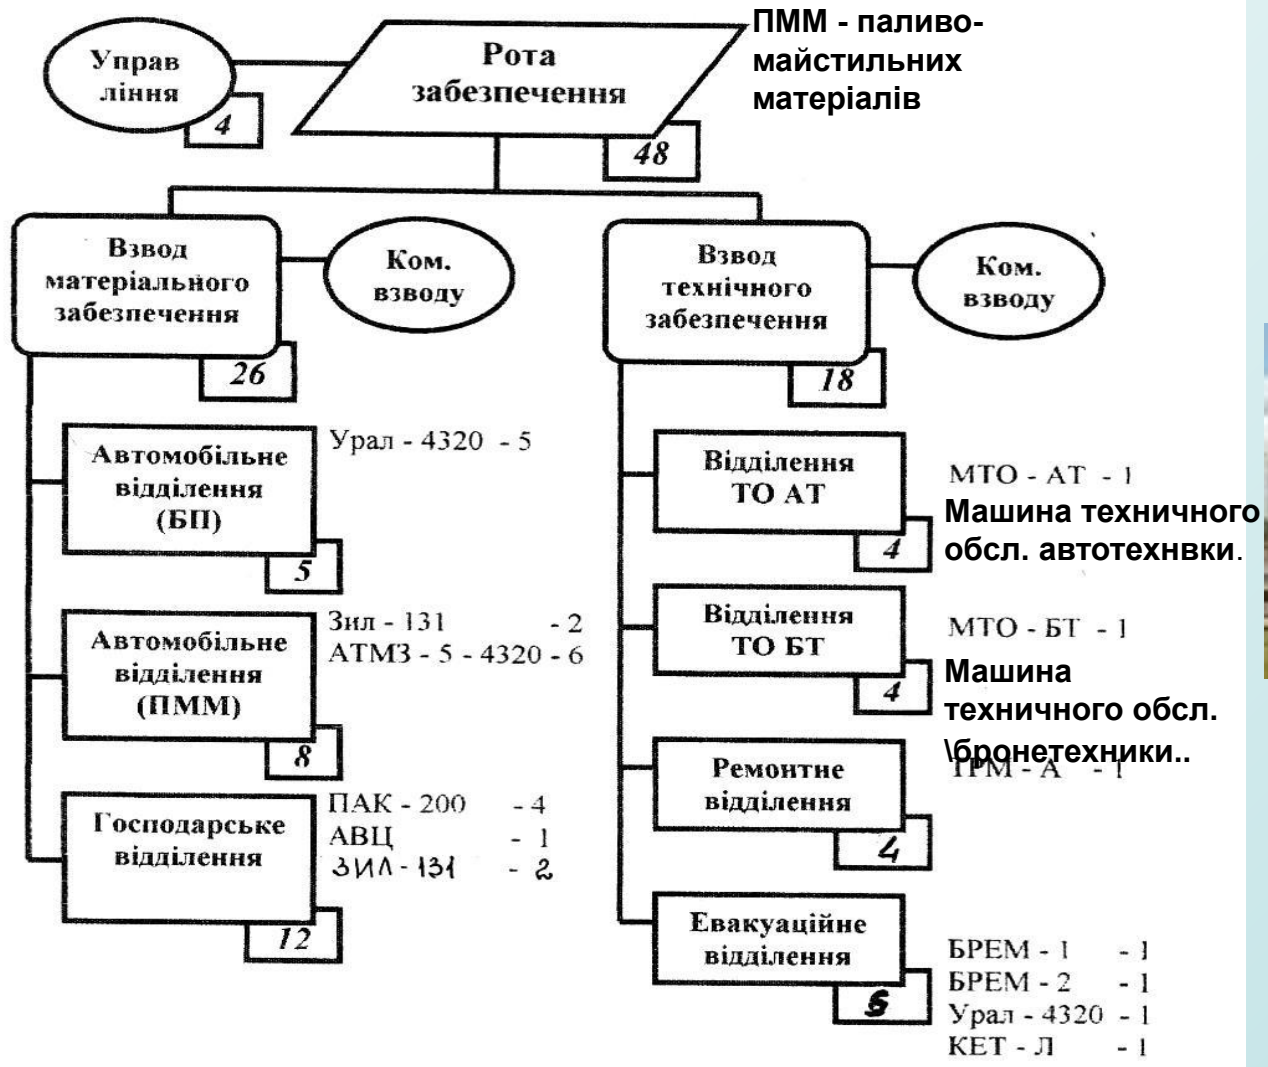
Управ ління
4

Рота забезпечення
48

ПММ - паливо-майстильних матеріалів

Взвод матеріального забезпечення
26

Ком. взводу

Взвод технічного забезпечення
18

Ком. взводу

Автомобільне відділення (БП)
5
Урал - 4320 - 5

Автомобільне відділення (ПММ)
8
Зил - 131 - 2
АТМЗ - 5 - 4320 - 6

Господарське відділення
12
ПАК - 200 - 4
АВЦ - 1
ЗИЛ-131 - 2

Відділення ТО АТ
4
МТО - АТ - 1
Машина техничного обсл. автотехнвки.

Відділення ТО БТ
4
МТО - БТ - 1
Машина техничного обсл. \бронетехники..

Ремонтне відділення
4
ТРМ - А - 1

Евакуаційне відділення
5
БРЕМ - 1 - 1
БРЕМ - 2 - 1
Урал - 4320 - 1
КЕТ - Л - 1